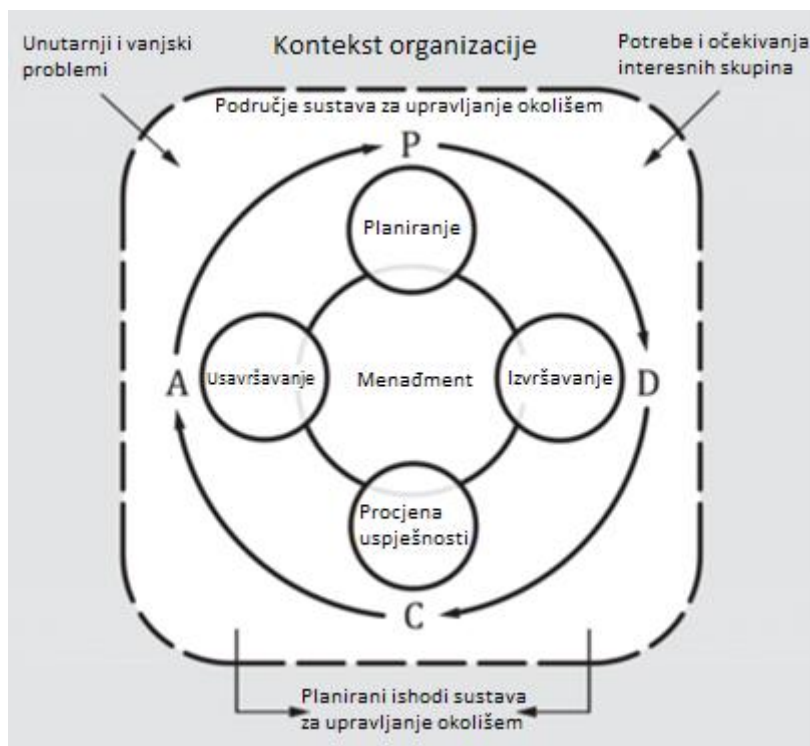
Unutarnji i vanjski problemi

Kontekst organizacije

Potrebe i očekivanja interesnih skupina

Područje sustava za upravljanje okolišem

P

Planiranje

A

Usavršavanje

Menađment

Izvršavanje

D

Procjena uspješnosti

C

Planirani ishodi sustava za upravljanje okolišem